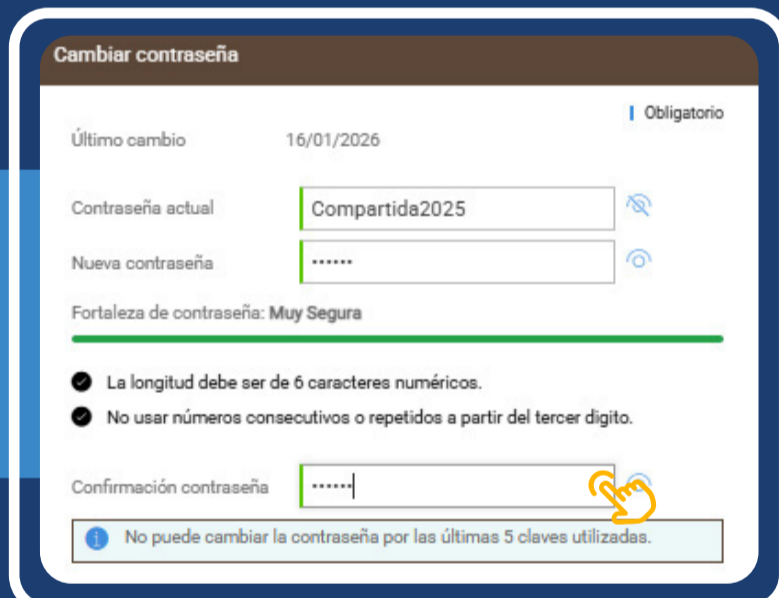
Cambiar contraseña

Obligatorio

Último cambio 16/01/2026

Contraseña actual Compartida2025

Nueva contraseña ••••••

Fortaleza de contraseña: Muy Segura

La longitud debe ser de 6 caracteres numéricos.

No usar números consecutivos o repetidos a partir del tercer digito.

Confirmación contraseña ••••••

No puede cambiar la contraseña por las últimas 5 claves utilizadas.